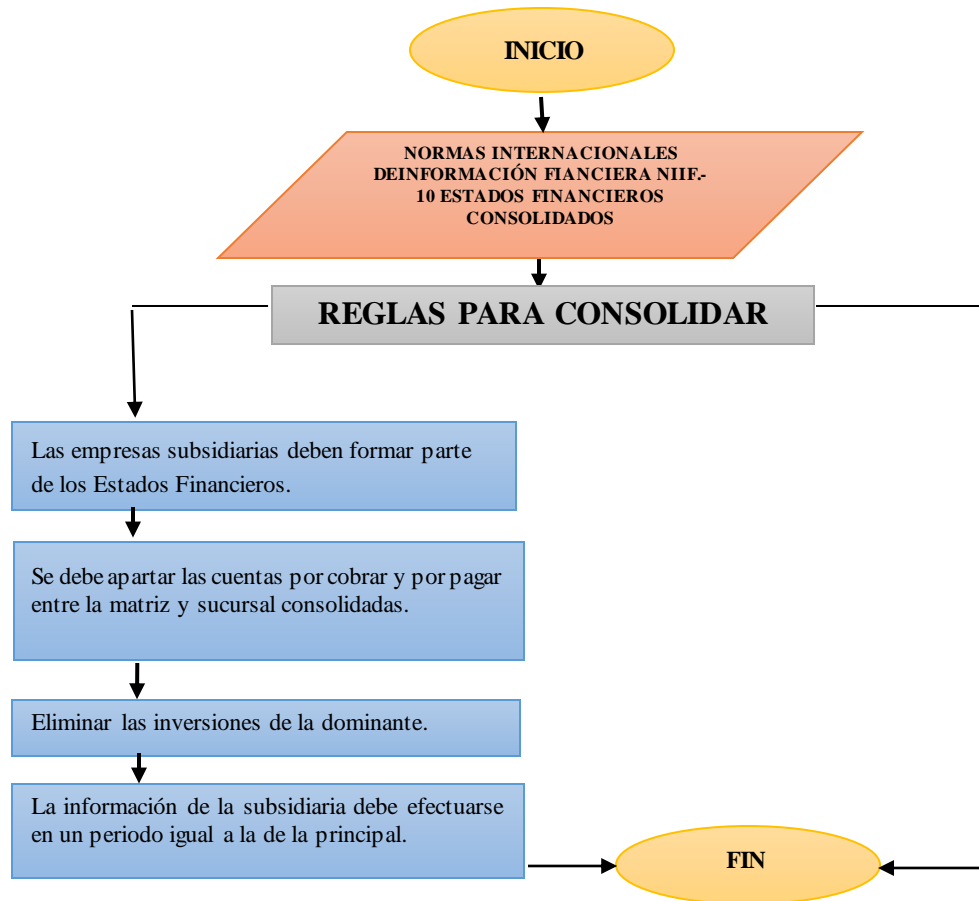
INICIO

NORMAS INTERNACIONALES DEINFORMACIÓN FIANCIERA NIIF.- 10 ESTADOS FINANCIEROS CONSOLIDADOS

REGLAS PARA CONSOLIDAR

Las empresas subsidiarias deben formar parte de los Estados Financieros.

Se debe apartar las cuentas por cobrar y por pagar entre la matriz y sucursal consolidadas.

Eliminar las inversiones de la dominante.

La información de la subsidiaria debe efectuarse en un periodo igual a la de la principal.

FIN